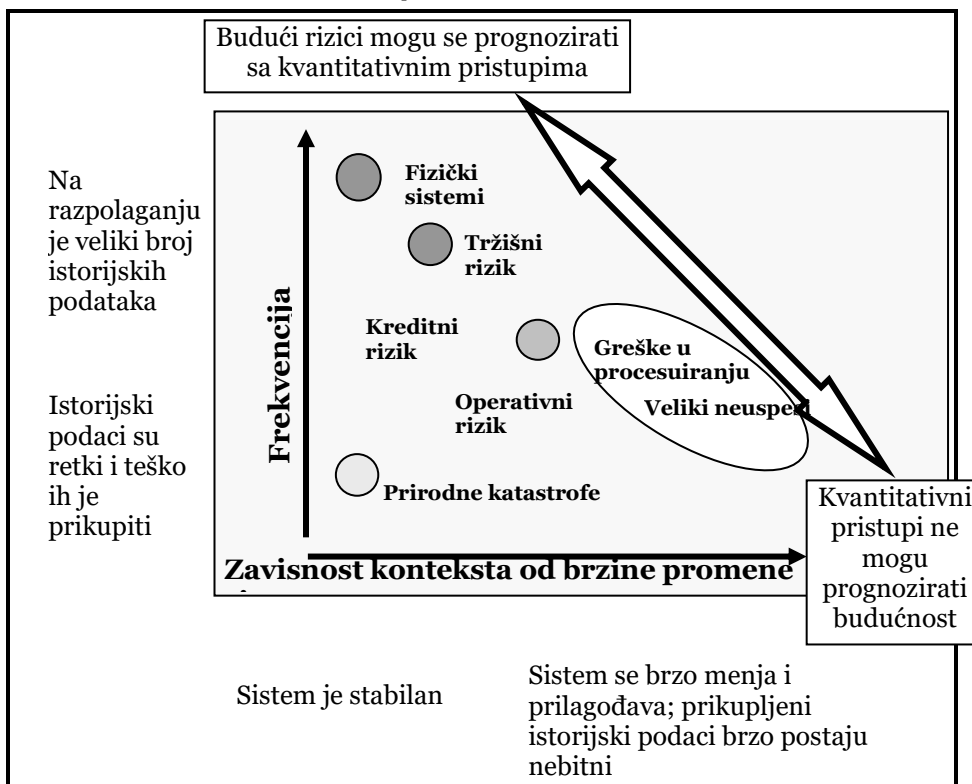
Budući rizici mogu se prognozirati sa kvantitativnim pristupima

Na razpolaganju je veliki broj istorijskih podataka

Istorijski podaci su retki i teško ih je prikupiti

Frekvencija

Fizički sistemi

Tržišni rizik

Kreditni rizik

Greške u procesuiranju

Operativni rizik

Veliki neuspeh

Prirodne katastrofe

Zavisnost konteksta od brzine promene

Kvantitativni pristupi ne mogu prognozirati budućnost

Sistem je stabilan

Sistem se brzo menja i prilagođava; prikupljeni istorijski podaci brzo postaju nebitni